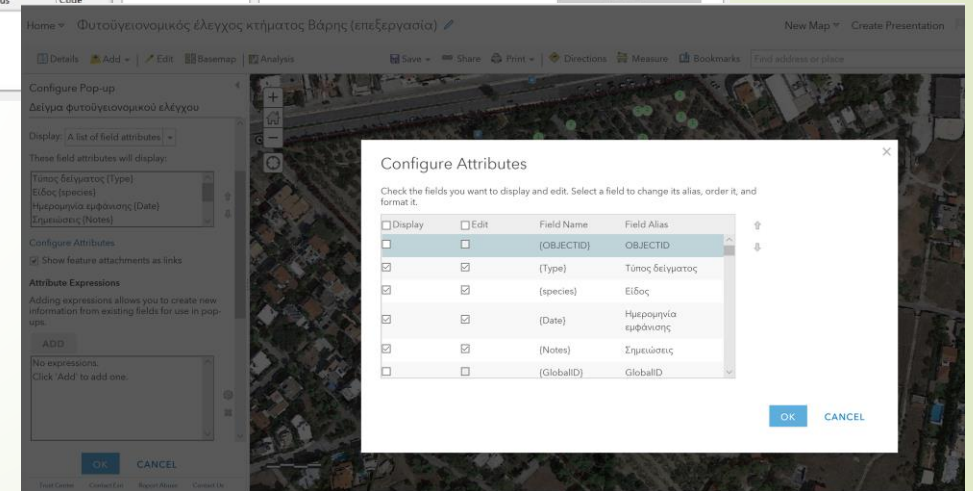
Home ▾ Φυτοϋγειονομικός έλεγχος κτήματος Βάρης (επεξεργασία) 

New Map ▾ Create Presentation

Details Add ▾ Edit Basemap Analysis

Save ▾ Share Print ▾ Directions Measure Bookmarks Find address or place

Configure Pop-up
Δείγμα φυτοϋγειονομικού ελέγχου

Display: A list of field attributes

These field attributes will display:

Τύπος δείγματος {Type}
Είδος {species}
Ημερομηνία εμφάνισης {Date}
Σημειώσεις {Notes}

Configure Attributes

Show feature attachments as links

Attribute Expressions

Adding expressions allows you to create new information from existing fields for use in pop-ups.

ADD

No expressions.
Click 'Add' to add one.

OK CANCEL

Configure Attributes

Check the fields you want to display and edit. Select a field to change its alias, order it, and format it.

| Display | Edit | Field Name | Field Alias |
|---|---|---|---|
| ☐ | ☐ | {OBJECTID} | OBJECTID |
| ☑ | ☑ | {Type} | Τύπος δείγματος |
| ☑ | ☑ | {species} | Είδος |
| ☑ | ☑ | {Date} | Ημερομηνία εμφάνισης |
| ☑ | ☑ | {Notes} | Σημειώσεις |
| ☐ | ☐ | {GlobalID} | GlobalID |

OK CANCEL